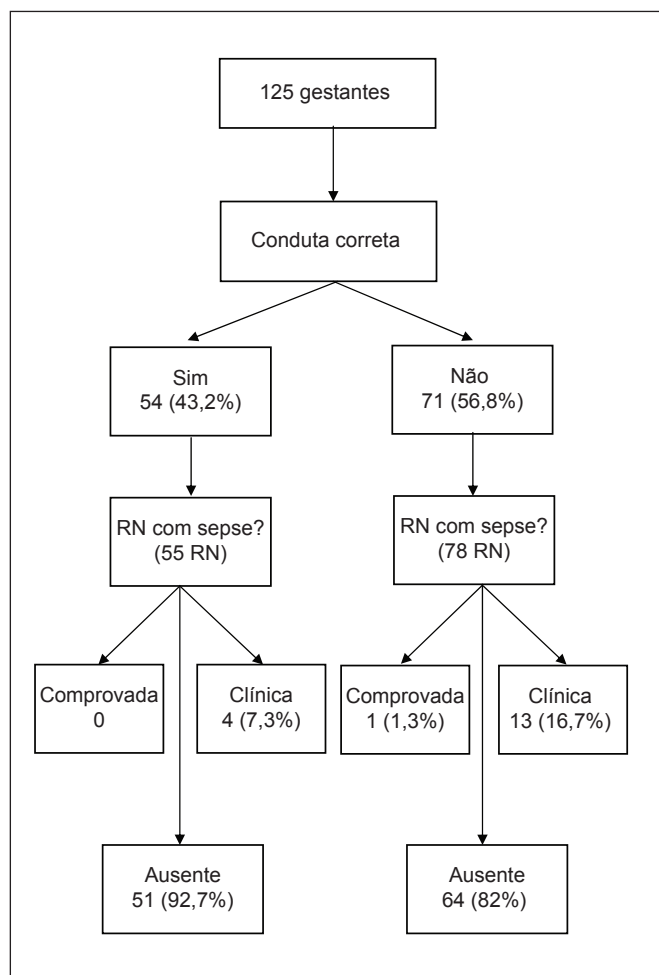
125 gestantes

Conduta correta

Sim
54 (43,2%)

Não
71 (56,8%)

RN com sepse?
(55 RN)

RN com sepse?
(78 RN)

Comprovada
0

Clínica
4 (7,3%)

Comprovada
1 (1,3%)

Clínica
13 (16,7%)

Ausente
51 (92,7%)

Ausente
64 (82%)